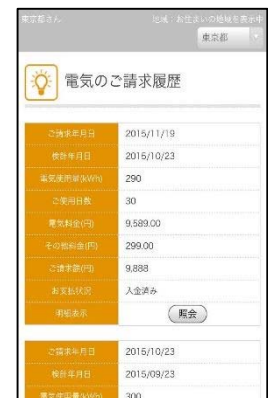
東京都さん　地域：お住まいの地域を表示中
東京都

電気のご請求履歴

| ご請求年月日 | 2015/11/19 |
|---|---|
| 検針年月日 | 2015/10/23 |
| 電気使用量(kWh) | 290 |
| ご使用日数 | 30 |
| 電気料金(円) | 9,589.00 |
| その他料金(円) | 299.00 |
| ご請求額(円) | 9,888 |
| お支払状況 | 入金済み |
| 明細表示 | 照会 |

| ご請求年月日 | 2015/10/23 |
|---|---|
| 検針年月日 | 2015/09/23 |
| 電気使用量(kWh) | 300 |